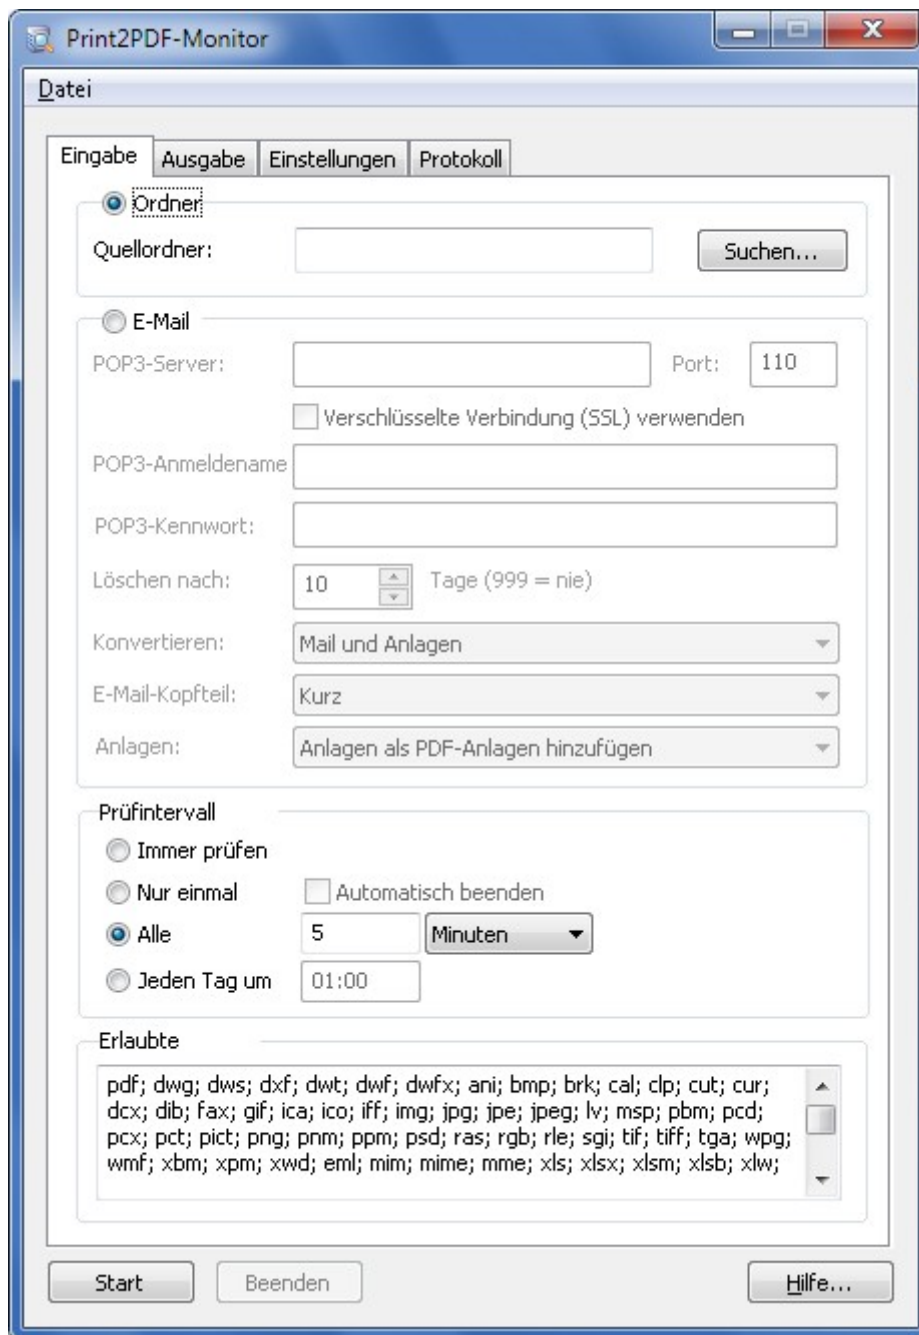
Print2PDF-Monitor

Datei

Eingabe | Ausgabe | Einstellungen | Protokoll

Ordner

Quellordner:

Suchen...

E-Mail

POP3-Server:

Port: 110

Verschlüsselte Verbindung (SSL) verwenden

POP3-Anmeldename

POP3-Kennwort:

Löschen nach: 10 Tage (999 = nie)

Konvertieren: Mail und Anlagen

E-Mail-Kopfteil: Kurz

Anlagen: Anlagen als PDF-Anlagen hinzufügen

Prüfintervall

Immer prüfen

Nur einmal

Automatisch beenden

Alle 5 Minuten

Jeden Tag um 01:00

Erlaubte

pdf; dwg; dws; dxf; dwt; dwf; dwfx; ani; bmp; brk; cal; clp; cut; cur; dcx; dib; fax; gif; ica; ico; iff; img; jpg; jpe; jpeg; lv; msp; pbm; pcd; pcx; pct; pict; png; pnm; ppm; psd; ras; rgb; rle; sgi; tif; tiff; tga; wpg; wmf; xbm; xpm; xwd; eml; mim; mime; mme; xls; xlsx; xlsm; xlsb; xlw;

Start

Beenden

Hilfe...